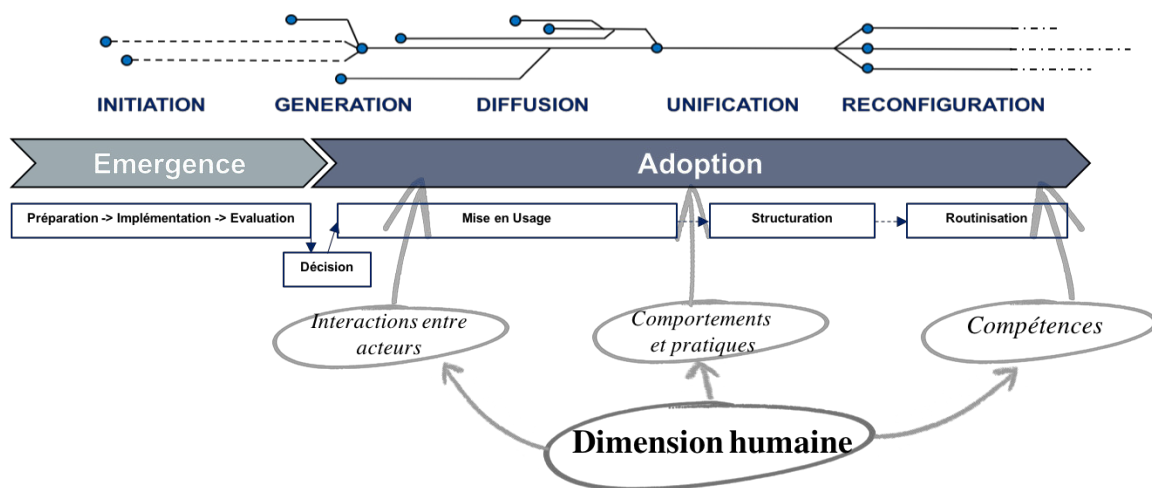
INITIATION GENERATION DIFFUSION UNIFICATION RECONFIGURATION

Emergence

Adoption

Préparation -> Implémentation -> Evaluation

Décision

Mise en Usage

Structuration

Routinisation

Interactions entre acteurs

Comportements et pratiques

Compétences

Dimension humaine